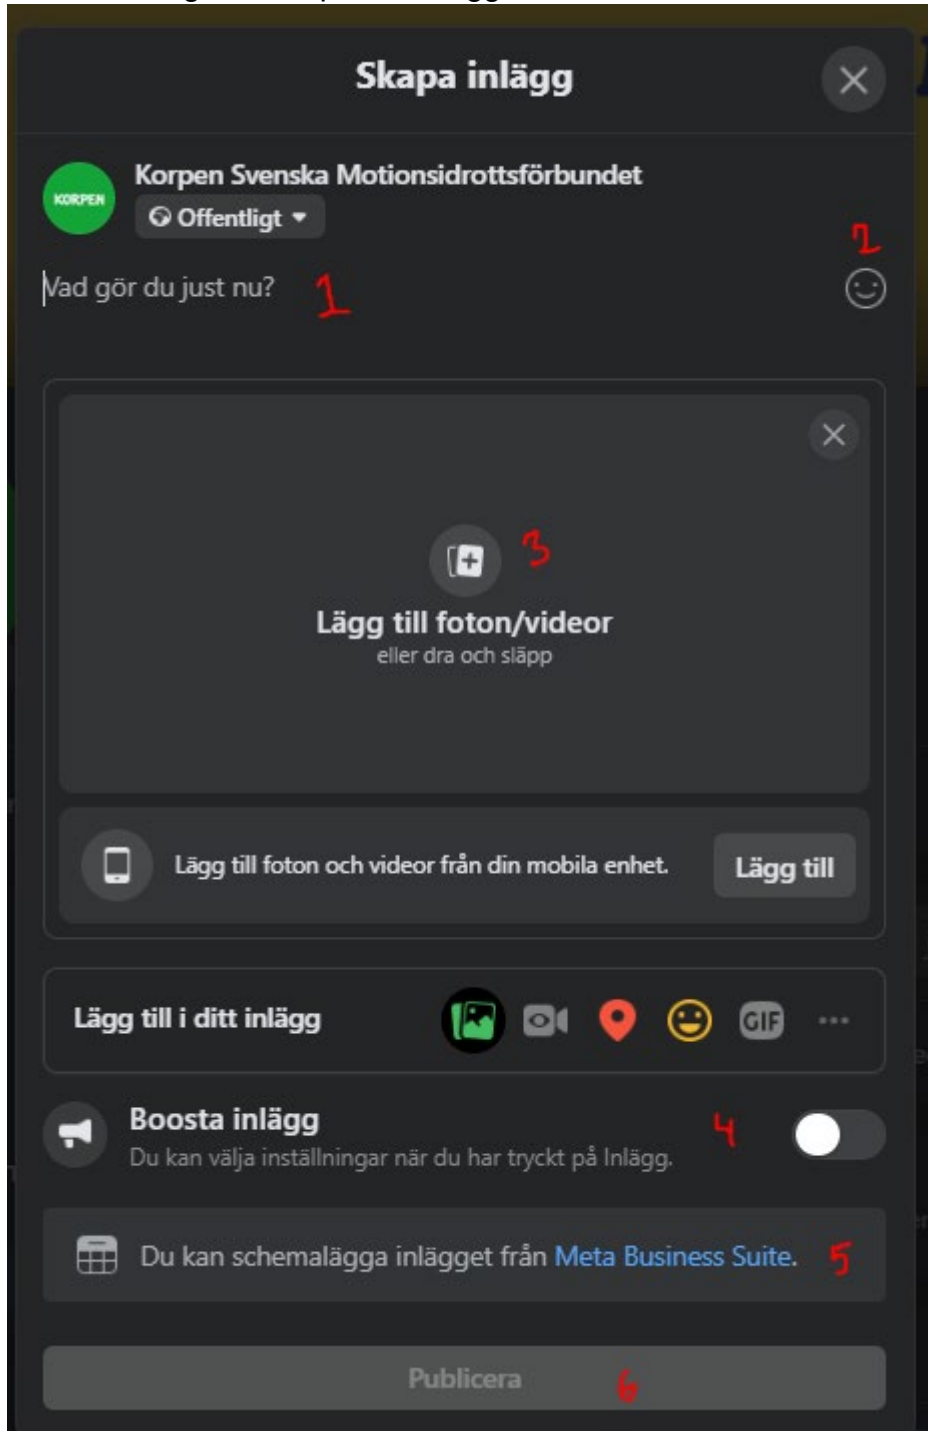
Skapa inlägg

KORPEN

Korpen Svenska Motionsidrottsförbundet

Offentligt

2

Vad gör du just nu? 1

3

Lägg till foton/videor
eller dra och släpp

Lägg till foton och videor från din mobila enhet.

Lägg till

Lägg till i ditt inlägg

GIF

Boosta inlägg
Du kan välja inställningar när du har tryckt på Inlägg.

4

Du kan schemalägga inlägget från Meta Business Suite. 5

Publicera

6